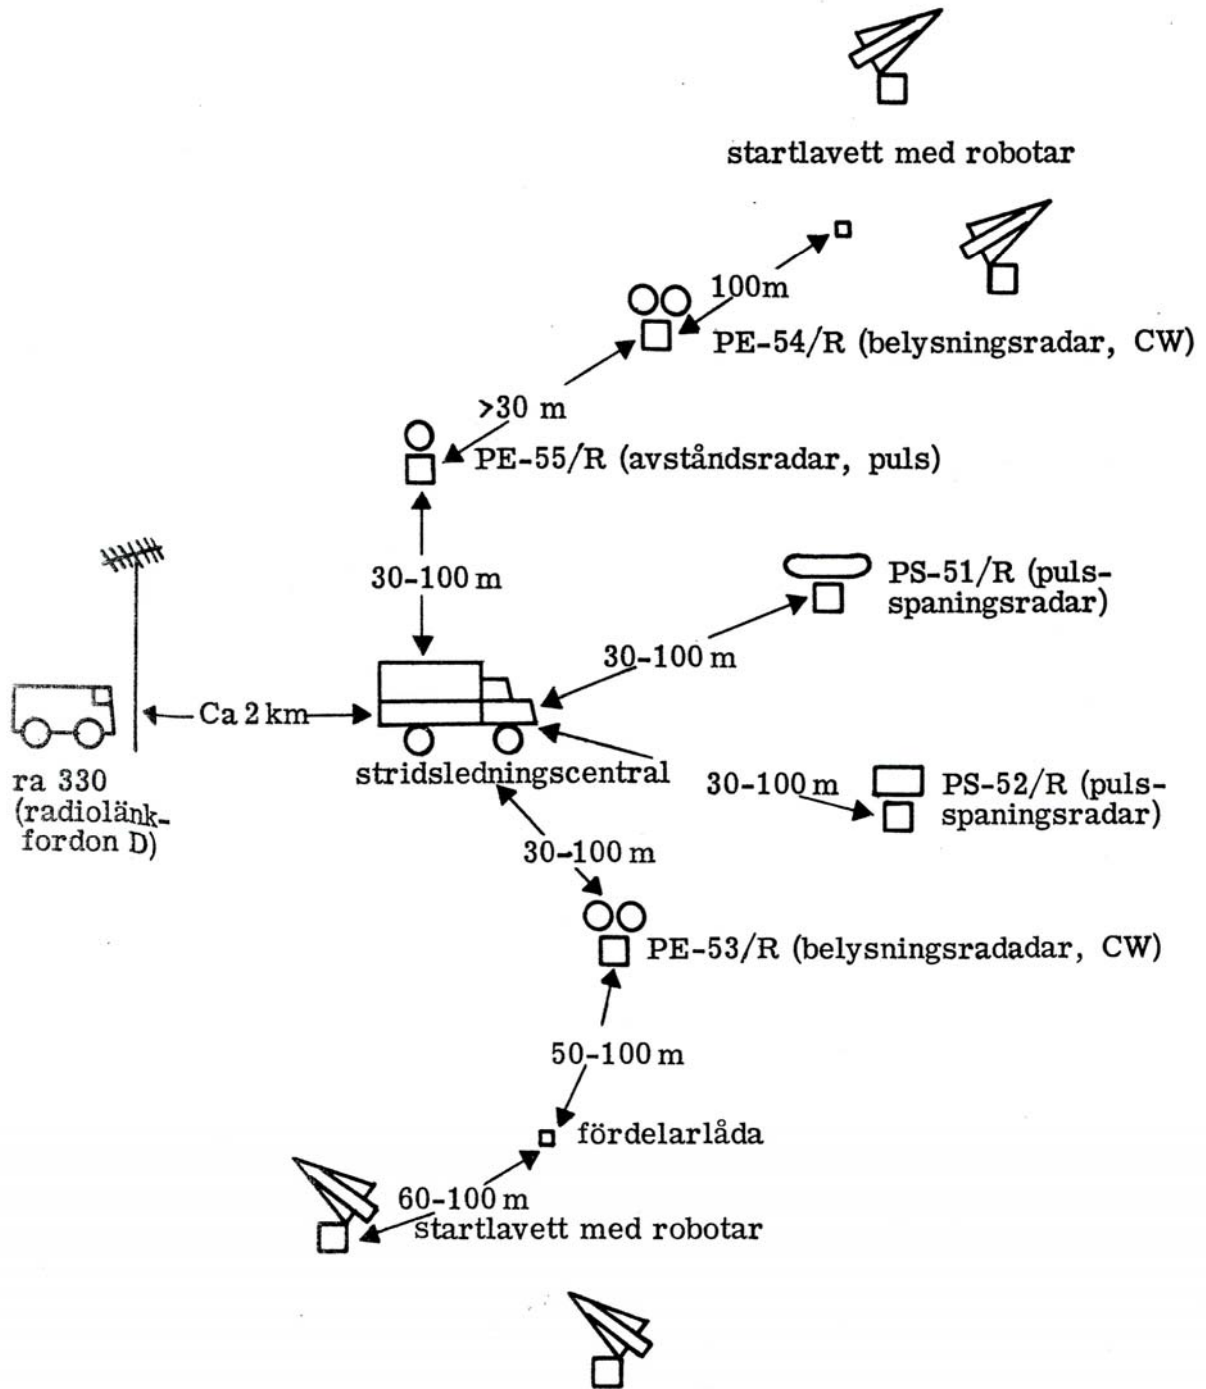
startlavett med robotar

100m

PE-54/R (belysningsradar, CW)

>30 m

PE-55/R (avståndsradar, puls)

30-100 m

PS-51/R (pulsspaningsradar)

30-100 m

Ca 2 km

ra 330 (radiolänkfordon D)

stridsledningscentral

30-100 m

PS-52/R (pulsspaningsradar)

30-100 m

PE-53/R (belysningsradadar, CW)

50-100 m

fördelarlåda

60-100 m

startlavett med robotar